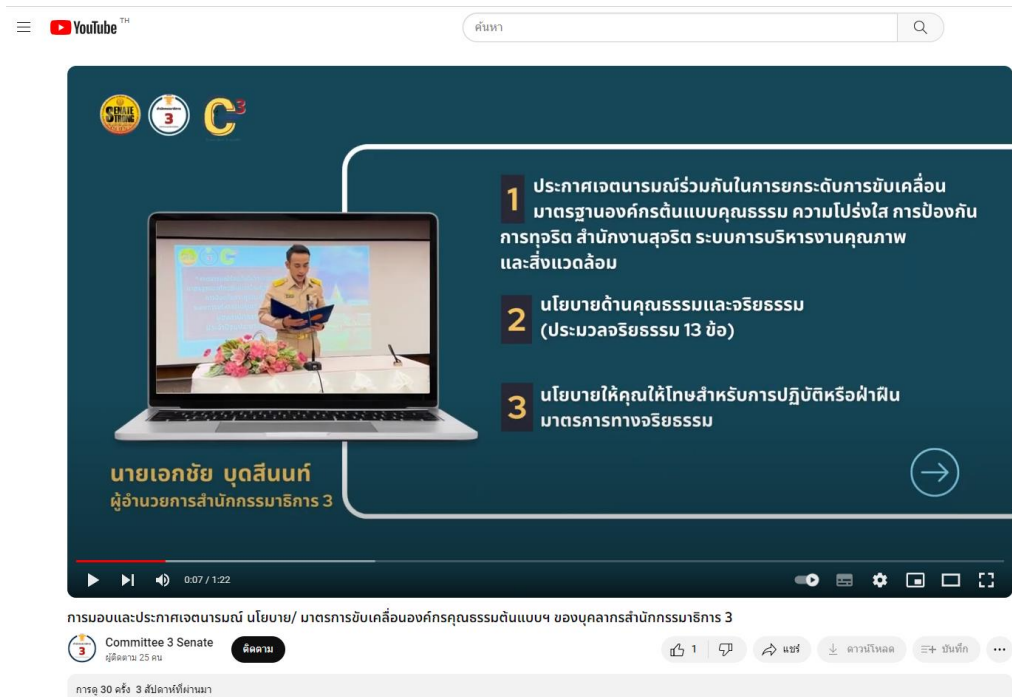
YouTube TH

ค้นหา

SENATE STRONG

3

C³

1 ประกาศเจตนารมณ์ร่วมกันในการยกระดับการขับเคลื่อนมาตรฐานองค์กรต้นแบบคุณธรรม ความโปร่งใส การป้องกันการทุจริต สำนักงานสุจริต ระบบการบริหารงานคุณภาพและสิ่งแวดล้อม

2 นโยบายด้านคุณธรรมและจริยธรรม (ประมวลจริยธรรม 13 ข้อ)

3 นโยบายให้คุณให้โทษสำหรับการปฏิบัติหรือฝ่าฝืนมาตรการทางจริยธรรม

นายเอกชัย บุดสีนนท์
ผู้อำนวยการสำนักกรรมาธิการ 3

0:07 / 1:22

การมอบและประกาศเจตนารมณ์ นโยบาย/ มาตรการขับเคลื่อนองค์กรคุณธรรมต้นแบบฯ ของบุคลากรสำนักกรรมาธิการ 3

Committee 3 Senate
ผู้ติดตาม 25 คน

ติดตาม

1

แชร์

ดาวน์โหลด

บันทึก

...

การดู 30 ครั้ง 3 สัปดาห์ที่ผ่านมา